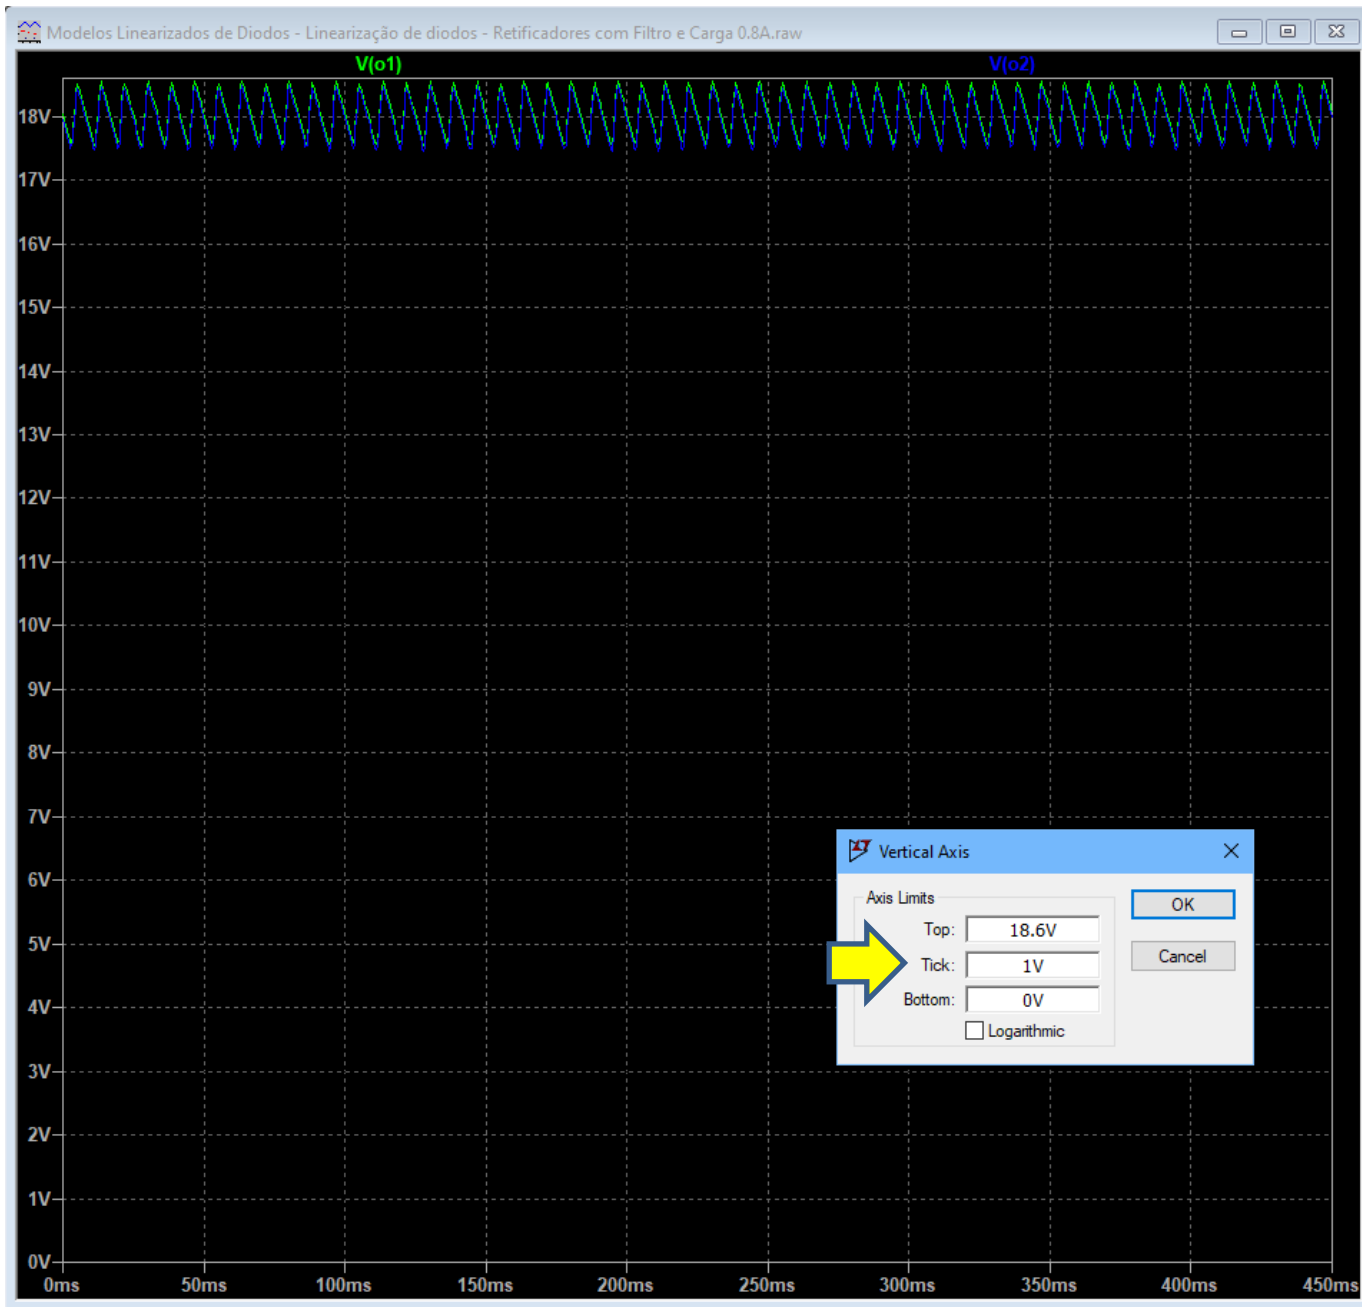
Modelos Linearizados de Diodos - Linearização de diodos - Retificadores com Filtro e Carga 0.8A.raw

V(o1)

V(o2)

18V
17V
16V
15V
14V
13V
12V
11V
10V
9V
8V
7V
6V
5V
4V
3V
2V
1V
0V

0ms 50ms 100ms 150ms 200ms 250ms 300ms 350ms 400ms 450ms

Vertical Axis

Axis Limits

Top: 18.6V

Tick: 1V

Bottom: 0V

Logarithmic

OK

Cancel